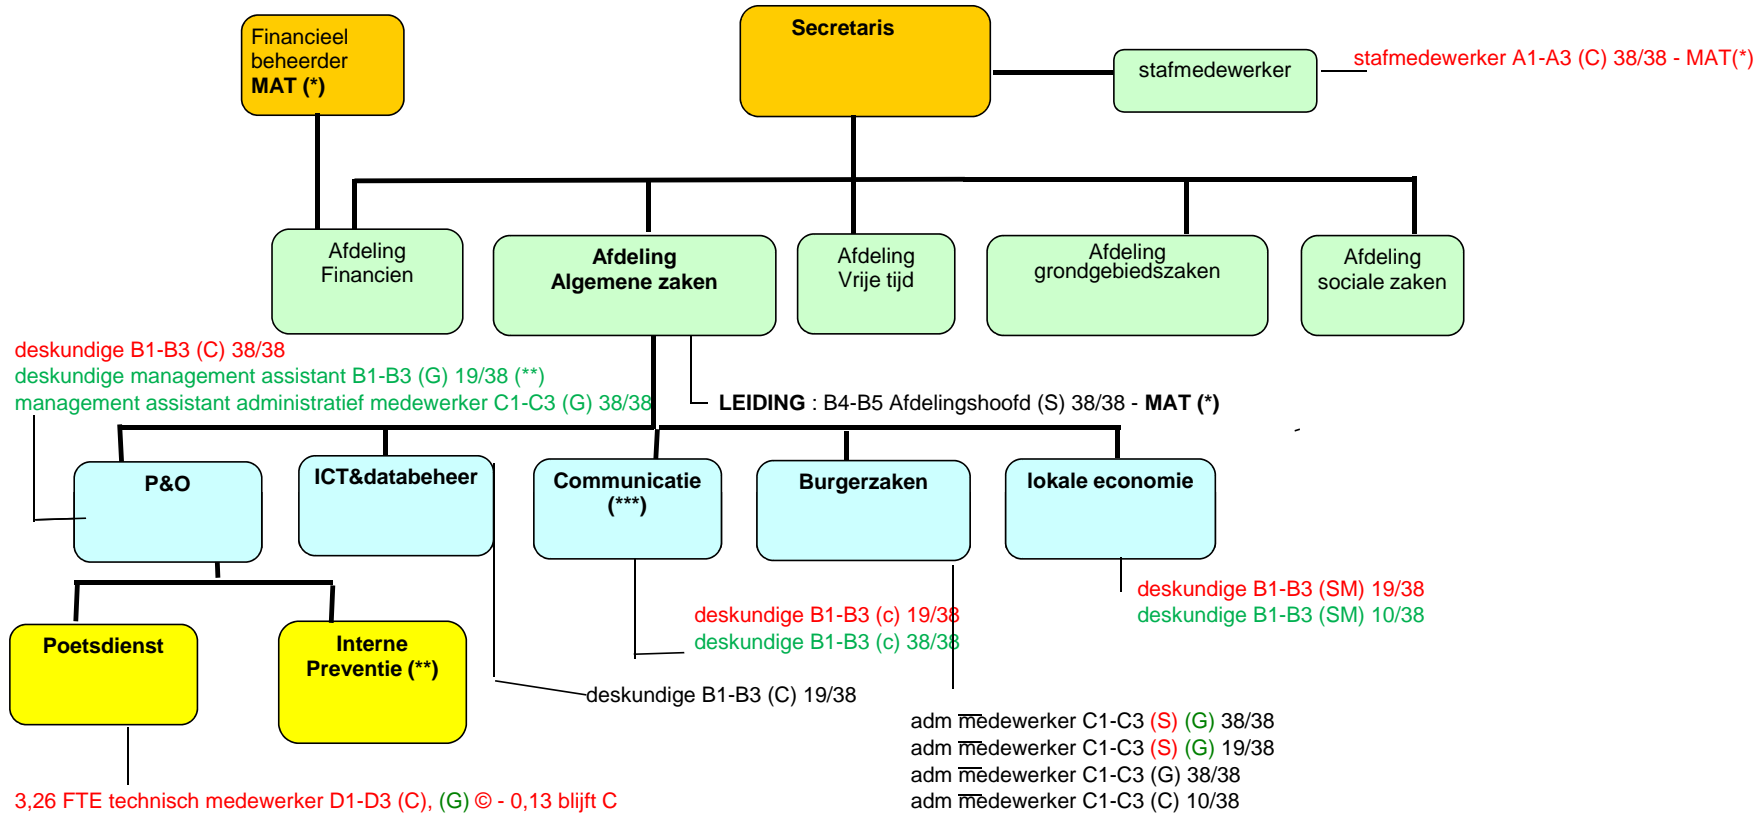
Financieel beheerder MAT (*)

Secretaris

stafmedewerker

stafmedewerker A1-A3 (C) 38/38 - MAT(*)

Afdeling Financien

Afdeling Algemene zaken

Afdeling Vrije tijd

Afdeling grondgebiedszaken

Afdeling sociale zaken

deskundige B1-B3 (C) 38/38
deskundige management assistant B1-B3 (G) 19/38 (**)
management assistant administratief medewerker C1-C3 (G) 38/38

LEIDING : B4-B5 Afdelingshoofd (S) 38/38 - MAT (*)

P&O

ICT&databeheer

Communicatie (***)

Burgerzaken

lokale economie

deskundige B1-B3 (SM) 19/38
deskundige B1-B3 (SM) 10/38

deskundige B1-B3 (c) 19/38
deskundige B1-B3 (c) 38/38

Poetsdienst

Interne Preventie (**)

deskundige B1-B3 (C) 19/38

adm medewerker C1-C3 (S) (G) 38/38
adm medewerker C1-C3 (S) (G) 19/38
adm medewerker C1-C3 (G) 38/38
adm medewerker C1-C3 (C) 10/38

3,26 FTE technisch medewerker D1-D3 (C), (G) © - 0,13 blijft C